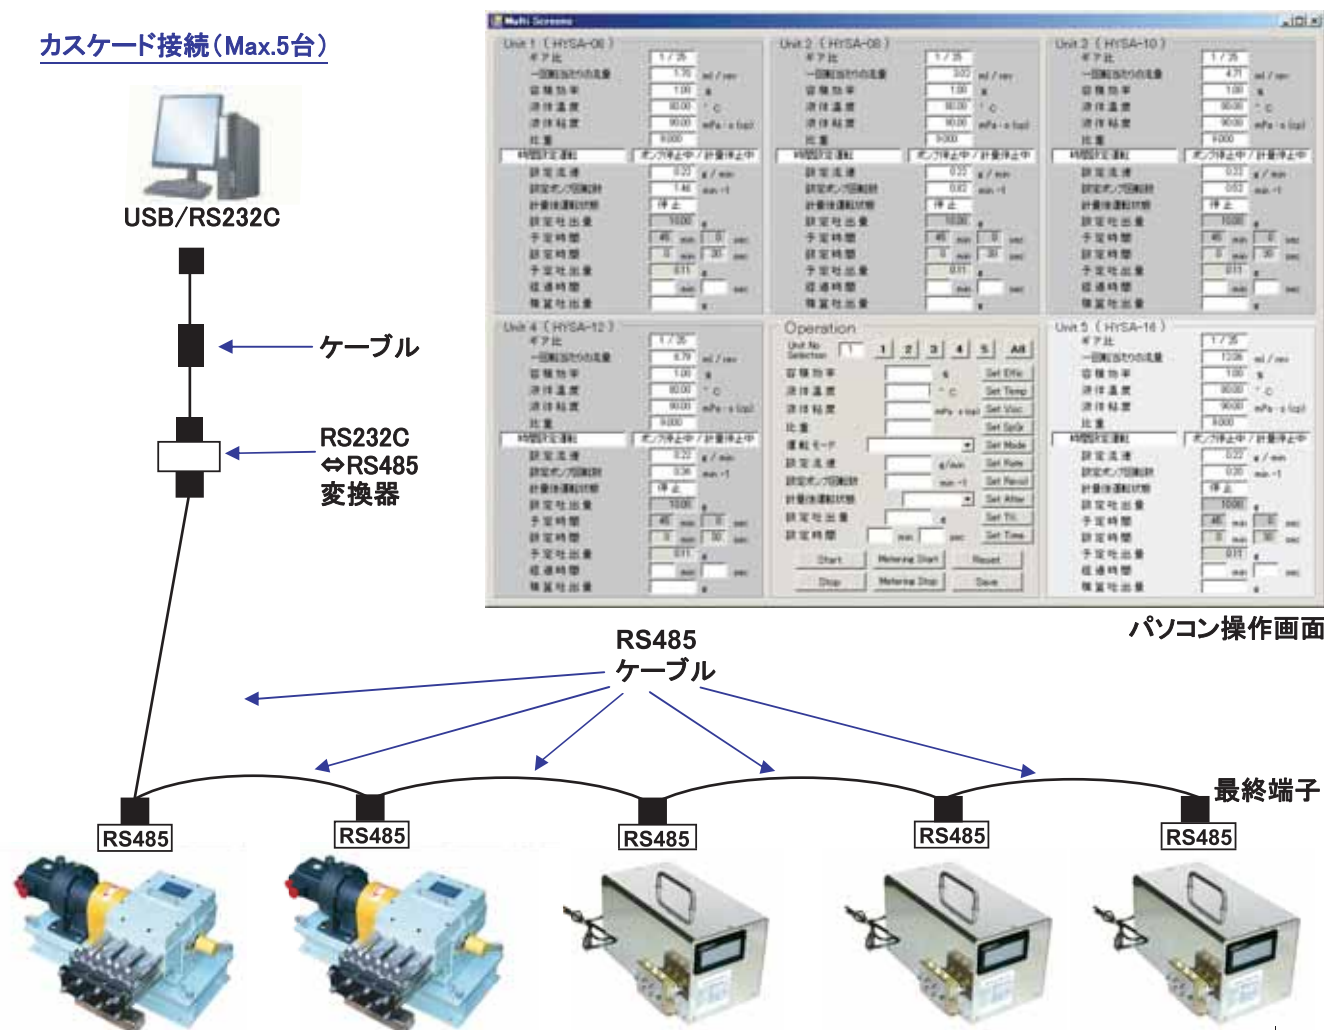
カスケード接続（Max.5台）

USB/RS232C

ケーブル

RS232C
⇔RS485
変換器

Multi Screens

Unit 1（HYSA-06）
ギア比 1/35
一回転当たりの流量 1.70 ml / rev
容積効率 1.00 ×
液体温度 30.00 ℃
液体粘度 90.00 mPa・s (cp)
比重 9.000
時間設定運転 ポンプ停止中 / 計量停止中
設定流速 0.22 g / min
設定ポンプ回転数 1.46 min -1
計量後運転状態 停止
設定吐出量 10.00 g
予定時間 46 min 0 sec
経定時間 0 min 30 sec
予定吐出量 0.11 g
経過時間 min sec
積算吐出量 g

Unit 2（HYSA-08）
ギア比 1/35
一回転当たりの流量 3.03 ml / rev
容積効率 1.00 ×
液体温度 30.00 ℃
液体粘度 90.00 mPa・s (cp)
比重 9.000
時間設定運転 ポンプ停止中 / 計量停止中
設定流速 0.22 g / min
設定ポンプ回転数 0.82 min -1
計量後運転状態 停止
設定吐出量 10.00 g
予定時間 46 min 0 sec
経定時間 0 min 30 sec
予定吐出量 0.11 g
経過時間 min sec
積算吐出量 g

Unit 3（HYSA-10）
ギア比 1/35
一回転当たりの流量 4.71 ml / rev
容積効率 1.00 ×
液体温度 30.00 ℃
液体粘度 90.00 mPa・s (cp)
比重 9.000
時間設定運転 ポンプ停止中 / 計量停止中
設定流速 0.22 g / min
設定ポンプ回転数 0.53 min -1
計量後運転状態 停止
設定吐出量 10.00 g
予定時間 46 min 0 sec
経定時間 0 min 30 sec
予定吐出量 0.11 g
経過時間 min sec
積算吐出量 g

Unit 4（HYSA-12）
ギア比 1/35
一回転当たりの流量 6.79 ml / rev
容積効率 1.00 ×
液体温度 30.00 ℃
液体粘度 90.00 mPa・s (cp)
比重 9.000
時間設定運転 ポンプ停止中 / 計量停止中
設定流速 0.22 g / min
設定ポンプ回転数 0.36 min -1
計量後運転状態 停止
設定吐出量 10.00 g
予定時間 46 min 0 sec
経定時間 0 min 30 sec
予定吐出量 0.11 g
経過時間 min sec
積算吐出量 g

Operation
Unit No Selection 1 1 2 3 4 5 All
容積効率 × Set Effic
液体温度 ℃ Set Temp
液体粘度 mPa・s (cp) Set Visc
比重 Set SpGr
運転モード Set Mode
設定流速 g/min Set Rate
設定ポンプ回転数 min -1 Set Revol
計量後運転状態 Set After
設定吐出量 g Set Ttl
設定時間 min sec Set Time
Start Metering Start Reset
Stop Metering Stop Save

Unit 5（HYSA-16）
ギア比 1/35
一回転当たりの流量 11.06 ml / rev
容積効率 1.00 ×
液体温度 30.00 ℃
液体粘度 90.00 mPa・s (cp)
比重 9.000
時間設定運転 ポンプ停止中 / 計量停止中
設定流速 0.22 g / min
設定ポンプ回転数 0.20 min -1
計量後運転状態 停止
設定吐出量 10.00 g
予定時間 46 min 0 sec
経定時間 0 min 30 sec
予定吐出量 0.11 g
経過時間 min sec
積算吐出量 g

パソコン操作画面

RS485
ケーブル

最終端子

RS485
RS485
RS485
RS485
RS485